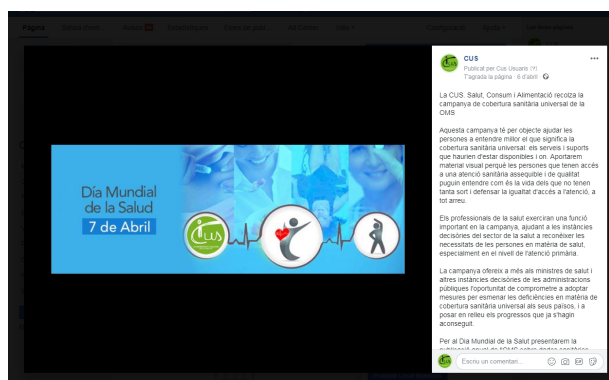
Pàgina

Día Mundial de la Salud
7 de Abril

CUS

CUS
Publicat per Cus Usuari
T'agrada la pàgina · 6 d'abril ·

La CUS. Salut, Consum i Alimentació recolza la campanya de cobertura sanitària universal de la OMS

Aquesta campanya té per objecte ajudar les persones a entendre millor el que significa la cobertura sanitària universal: els serveis i suports que haurien d'estar disponibles i on. Aportarem material visual perquè les persones que tenen accés a una atenció sanitària assequible i de qualitat puguin entendre com és la vida dels que no tenen tanta sort i defensar la igualtat d'accés a l'atenció, a tot arreu.

Els professionals de la salut exerciran una funció important en la campanya, ajudant a les instàncies decisòries del sector de la salut a reconèixer les necessitats de les persones en matèria de salut, especialment en el nivell de l'atenció primària.

La campanya ofereix a més als ministres de salut i altres instàncies decisòries de les administracions públiques l'oportunitat de comprometre a adoptar mesures per esmenar les deficiències en matèria de cobertura sanitària universal als seus països, i a posar en relleu els progressos que ja s'hagin aconseguit.

Per al Dia Mundial de la Salut presentarem la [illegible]

Escriu un comentari...